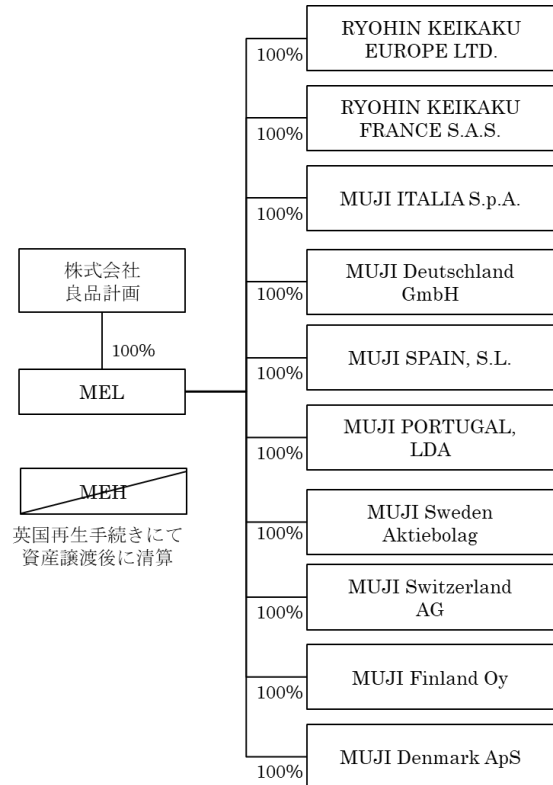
株式会社
良品計画

100%

MEL

MEH

英国再生手続きにて
資産譲渡後に清算

100%
RYOHIN KEIKAKU EUROPE LTD.

100%
RYOHIN KEIKAKU FRANCE S.A.S.

100%
MUJI ITALIA S.p.A.

100%
MUJI Deutschland GmbH

100%
MUJI SPAIN, S.L.

100%
MUJI PORTUGAL, LDA

100%
MUJI Sweden Aktiebolag

100%
MUJI Switzerland AG

100%
MUJI Finland Oy

100%
MUJI Denmark ApS